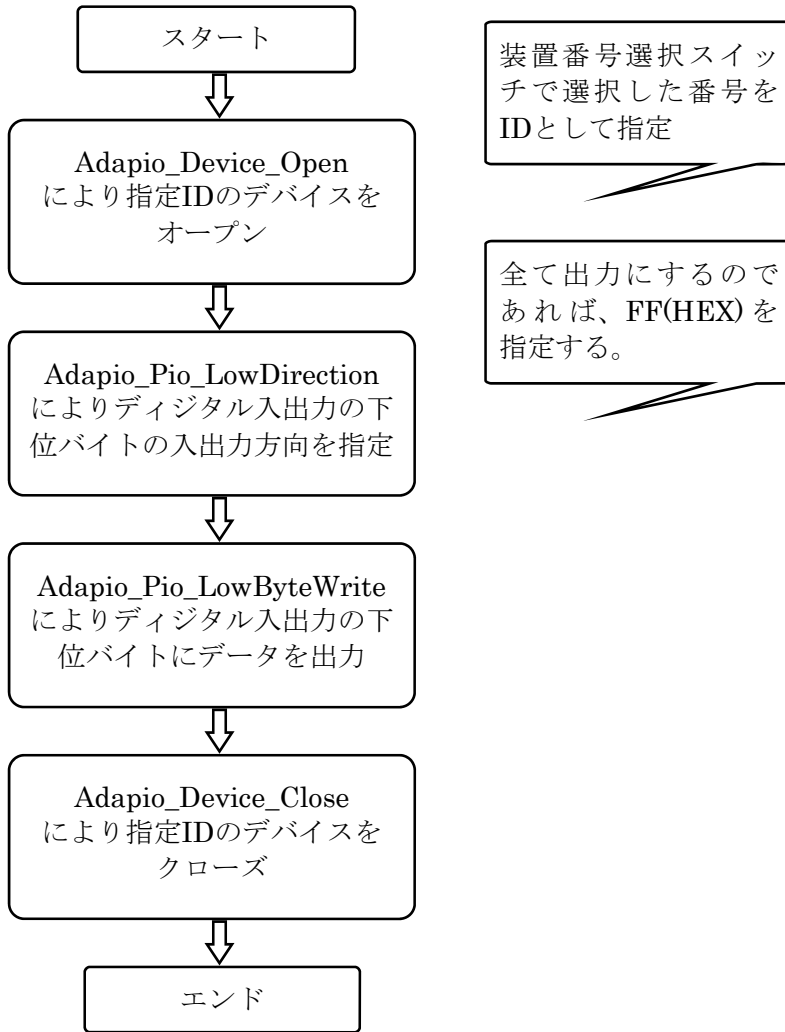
スタート

Adapio_Device_Open により指定IDのデバイスをオープン

Adapio_Pio_LowDirection によりディジタル入出力の下位バイトの入出力方向を指定

Adapio_Pio_LowByteWrite によりディジタル入出力の下位バイトにデータを出力

Adapio_Device_Close により指定IDのデバイスをクローズ

エンド

装置番号選択スイッチで選択した番号をIDとして指定

全て出力にするのであれば、FF(HEX)を指定する。